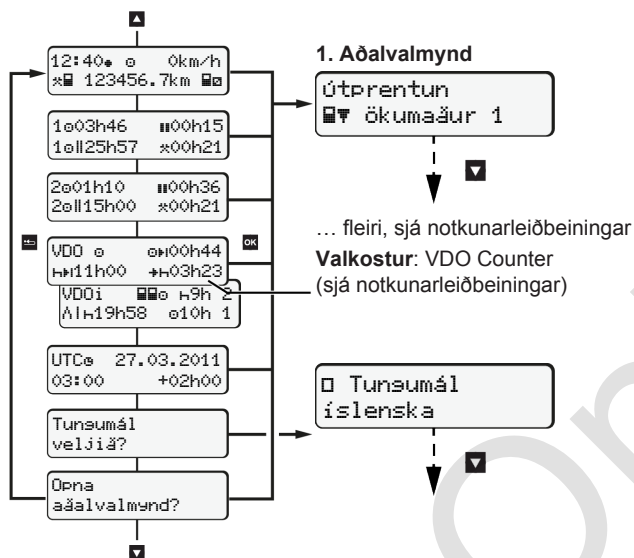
12:40 0km/h
123456.7km

1 03h46 00h15
1 25h57 00h21

2 01h10 00h36
2 15h00 00h21

VDO 00h44
11h00 03h23

VDOi 9h 2
19h58 10h 1

UTC 27.03.2011
03:00 +02h00

Tungumál velja?

Opna aðalvalmynd?

1. Aðalvalmynd

útprentun
ökumaður 1

… fleiri, sjá notkunarleiðbeiningar

**Valkostur**: VDO Counter (sjá notkunarleiðbeiningar)

Tungumál
íslenska